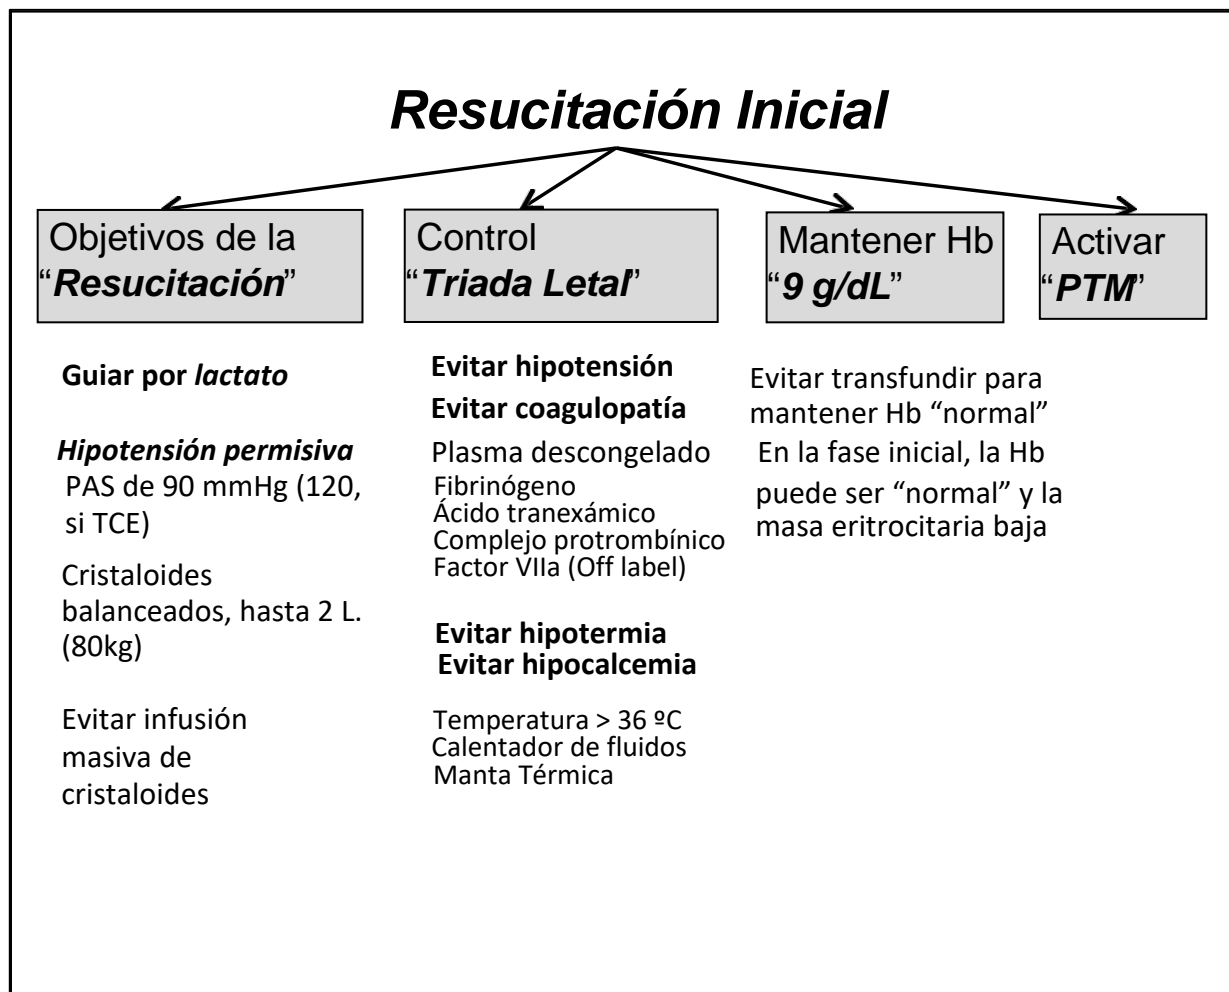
Resucitación Inicial

Objetivos de la "Resucitación"

Control "Triada Letal"

Mantener Hb "9 g/dL"

Activar "PTM"

Guiar por lactato

Hipotensión permisiva
PAS de 90 mmHg (120, si TCE)

Cristaloides balanceados, hasta 2 L. (80kg)

Evitar infusión masiva de cristaloides

Evitar hipotensión
Evitar coagulopatía

Plasma descongelado
Fibrinógeno
Ácido tranexámico
Complejo protrombínico
Factor VIIa (Off label)

Evitar hipotermia
Evitar hipocalcemia

Temperatura > 36 ºC
Calentador de fluidos
Manta Térmica

Evitar transfundir para mantener Hb "normal"
En la fase inicial, la Hb puede ser "normal" y la masa eritrocitaria baja